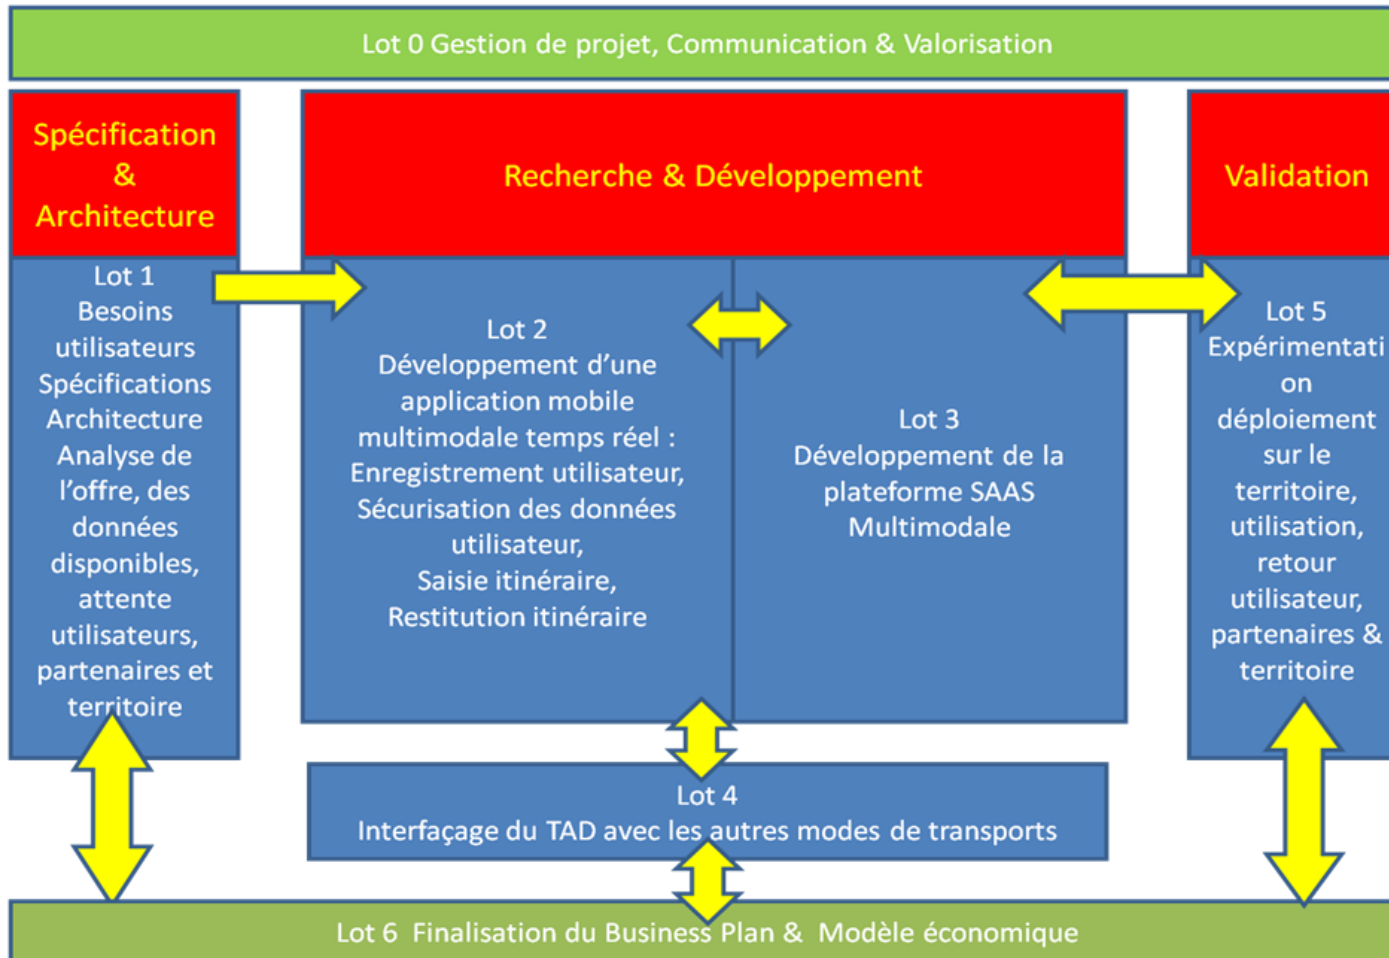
Lot 0 Gestion de projet, Communication & Valorisation

Spécification & Architecture

Lot 1
Besoins utilisateurs
Spécifications
Architecture
Analyse de l'offre, des données disponibles, attente utilisateurs, partenaires et territoire

Recherche & Développement

Lot 2
Développement d'une application mobile multimodale temps réel :
Enregistrement utilisateur,
Sécurisation des données utilisateur,
Saisie itinéraire,
Restitution itinéraire

Lot 3
Développement de la plateforme SAAS Multimodale

Validation

Lot 5
Expérimentation déploiement sur le territoire, utilisation, retour utilisateur, partenaires & territoire

Lot 4
Interfaçage du TAD avec les autres modes de transports

Lot 6 Finalisation du Business Plan & Modèle économique